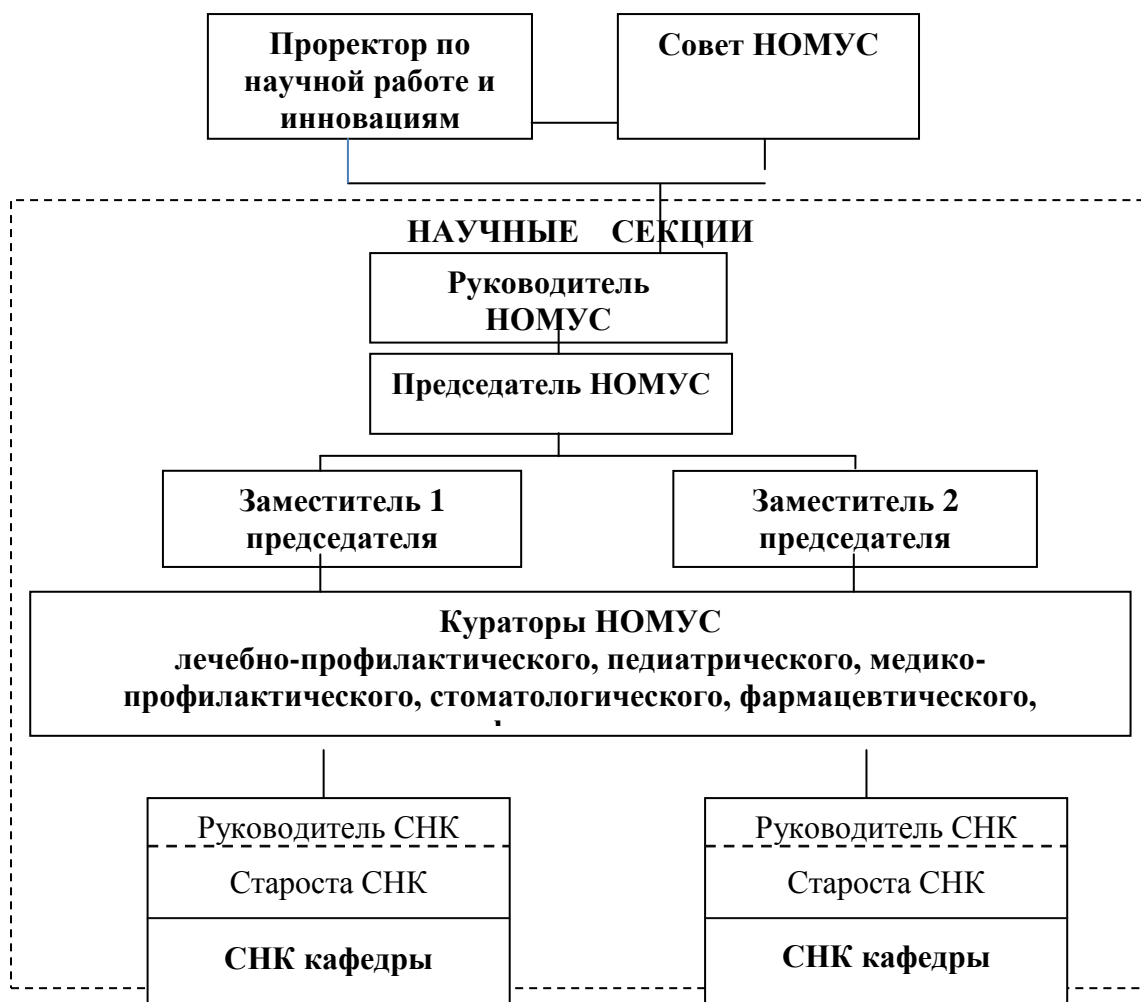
Проректор по научной работе и инновациям

Совет НОМУС

НАУЧНЫЕ СЕКЦИИ

Руководитель НОМУС

Председатель НОМУС

Заместитель 1 председателя

Заместитель 2 председателя

Кураторы НОМУС лечебно-профилактического, педиатрического, медико-профилактического, стоматологического, фармацевтического, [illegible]

Руководитель СНК

Староста СНК

СНК кафедры

Руководитель СНК

Староста СНК

СНК кафедры